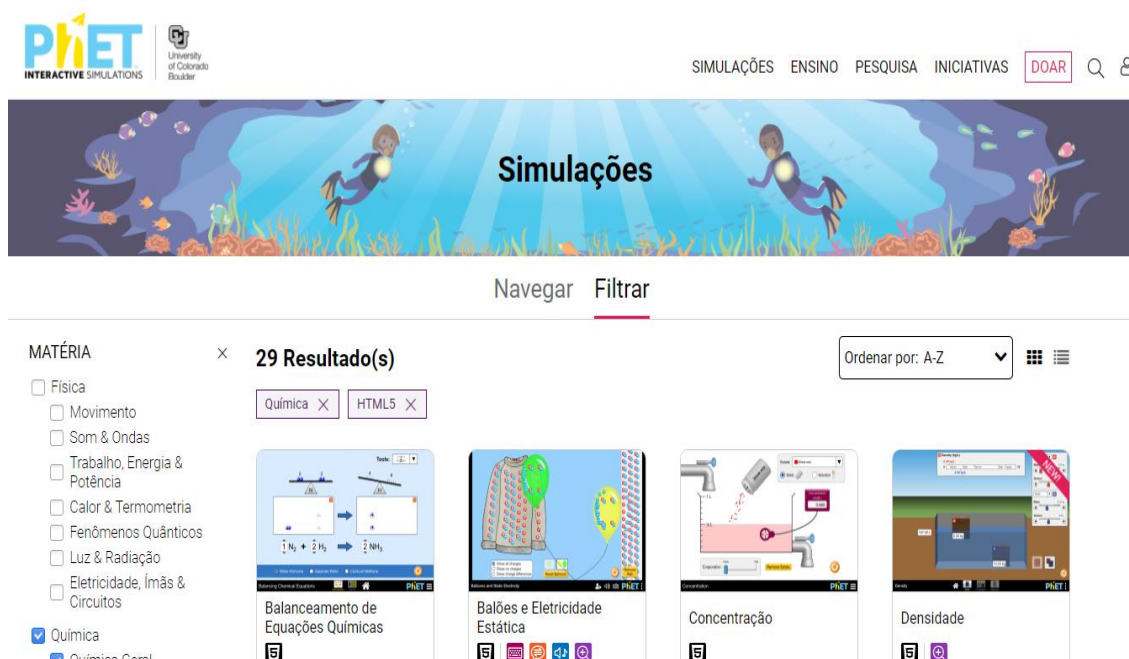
PhET INTERACTIVE SIMULATIONS

University of Colorado Boulder

SIMULAÇÕES ENSINO PESQUISA INICIATIVAS DOAR

Simulações

Navegar Filtrar

MATÉRIA ×

Física

Movimento

Som & Ondas

Trabalho, Energia & Potência

Calor & Termometria

Fenômenos Quânticos

Luz & Radiação

Eletricidade, Ímãs & Circuitos

Química

Química Geral

29 Resultado(s)

Ordenar por: A-Z

Química ×

HTML5 ×

Tools:

$1 N_2 + 2 H_2 \rightarrow 2 NH_3$

Balancing Chemical Equations PhET

Balanceamento de Equações Químicas

Balloons and Static Electricity PhET

Balões e Eletricidade Estática

Concentration PhET

Concentração

NEW!

Density PhET

Densidade